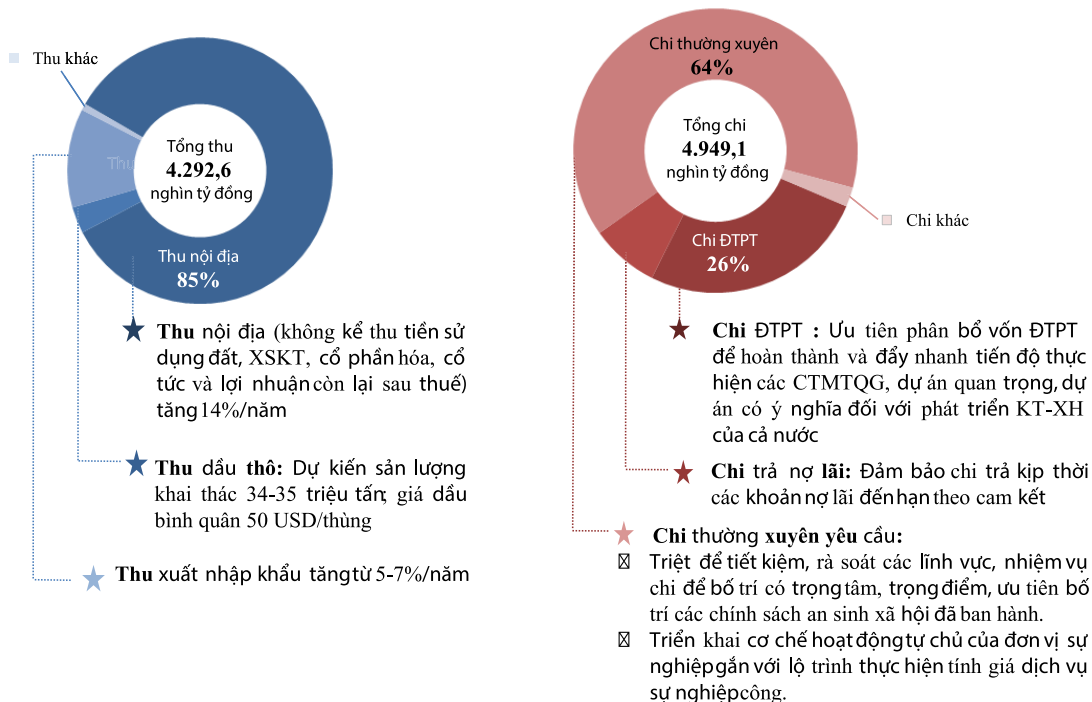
Thu khác

Thu

Tổng thu
4.292,6
nghìn tỷ đồng

Thu nội địa
85%

Thu nội địa (không kể thu tiền sử dụng đất, XSKT, cổ phần hóa, cổ tức và lợi nhuận còn lại sau thuế) tăng 14%/năm

Thu dầu thô: Dự kiến sản lượng khai thác 34-35 triệu tấn; giá dầu bình quân 50 USD/thùng

Thu xuất nhập khẩu tăng từ 5-7%/năm

Chi thường xuyên
64%

Tổng chi
4.949,1
nghìn tỷ đồng

Chi khác

Chi ĐTPT
26%

Chi ĐTPT : Ưu tiên phân bổ vốn ĐTPT để hoàn thành và đẩy nhanh tiến độ thực hiện các CTMTQG, dự án quan trọng, dự án có ý nghĩa đối với phát triển KT-XH của cả nước

Chi trả nợ lãi: Đảm bảo chi trả kịp thời các khoản nợ lãi đến hạn theo cam kết

Chi thường xuyên yêu cầu:
 Triệt để tiết kiệm, rà soát các lĩnh vực, nhiệm vụ chi để bố trí có trọng tâm, trọng điểm, ưu tiên bố trí các chính sách an sinh xã hội đã ban hành.
 Triển khai cơ chế hoạt động tự chủ của đơn vị sự nghiệp gắn với lộ trình thực hiện tính giá dịch vụ sự nghiệp công.